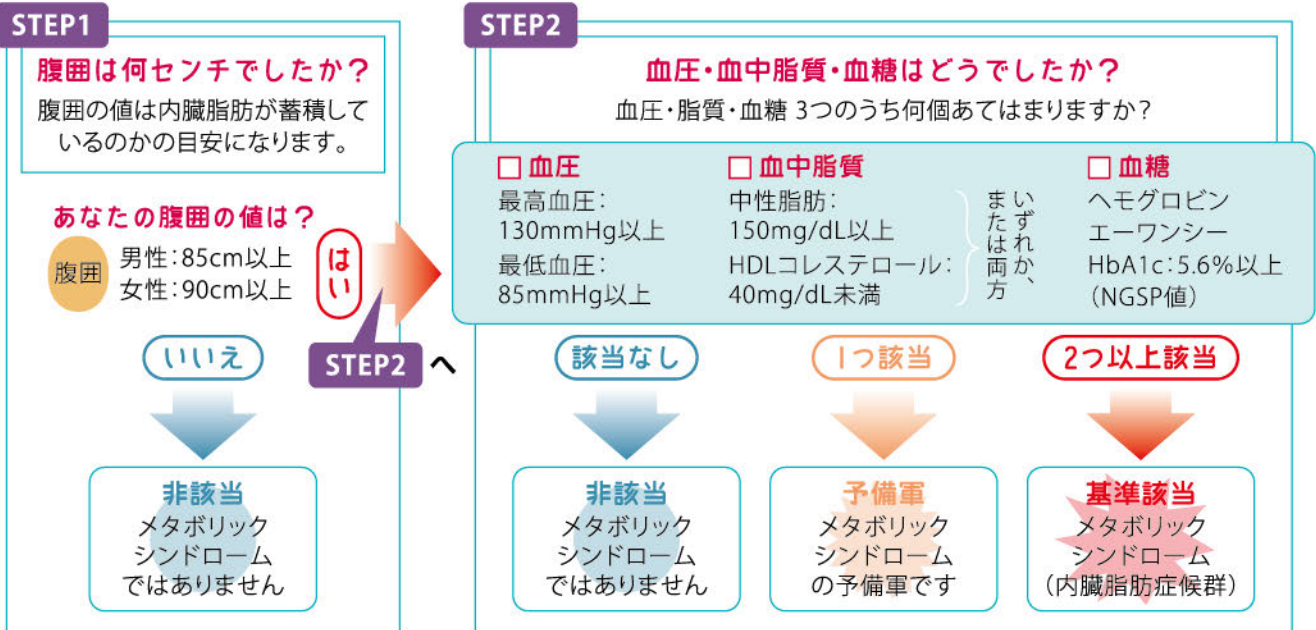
STEP1

腹囲は何センチでしたか？

腹囲の値は内臓脂肪が蓄積しているのかの目安になります。

あなたの腹囲の値は？

腹囲 男性：85cm以上 女性：90cm以上

はい

STEP2 へ

いいえ

非該当
メタボリックシンドロームではありません

STEP2

血圧・血中脂質・血糖はどうでしたか？

血圧・脂質・血糖 3つのうち何個あてはまりますか？

□ 血圧
最高血圧：130mmHg以上
最低血圧：85mmHg以上

□ 血中脂質
中性脂肪：150mg/dL以上
HDLコレステロール：40mg/dL未満
いずれか、または両方

□ 血糖
ヘモグロビンエーワンシー
HbA1c：5.6%以上（NGSP値）

該当なし

非該当
メタボリックシンドロームではありません

1つ該当

予備軍
メタボリックシンドロームの予備軍です

2つ以上該当

基準該当
メタボリックシンドローム（内臓脂肪症候群）